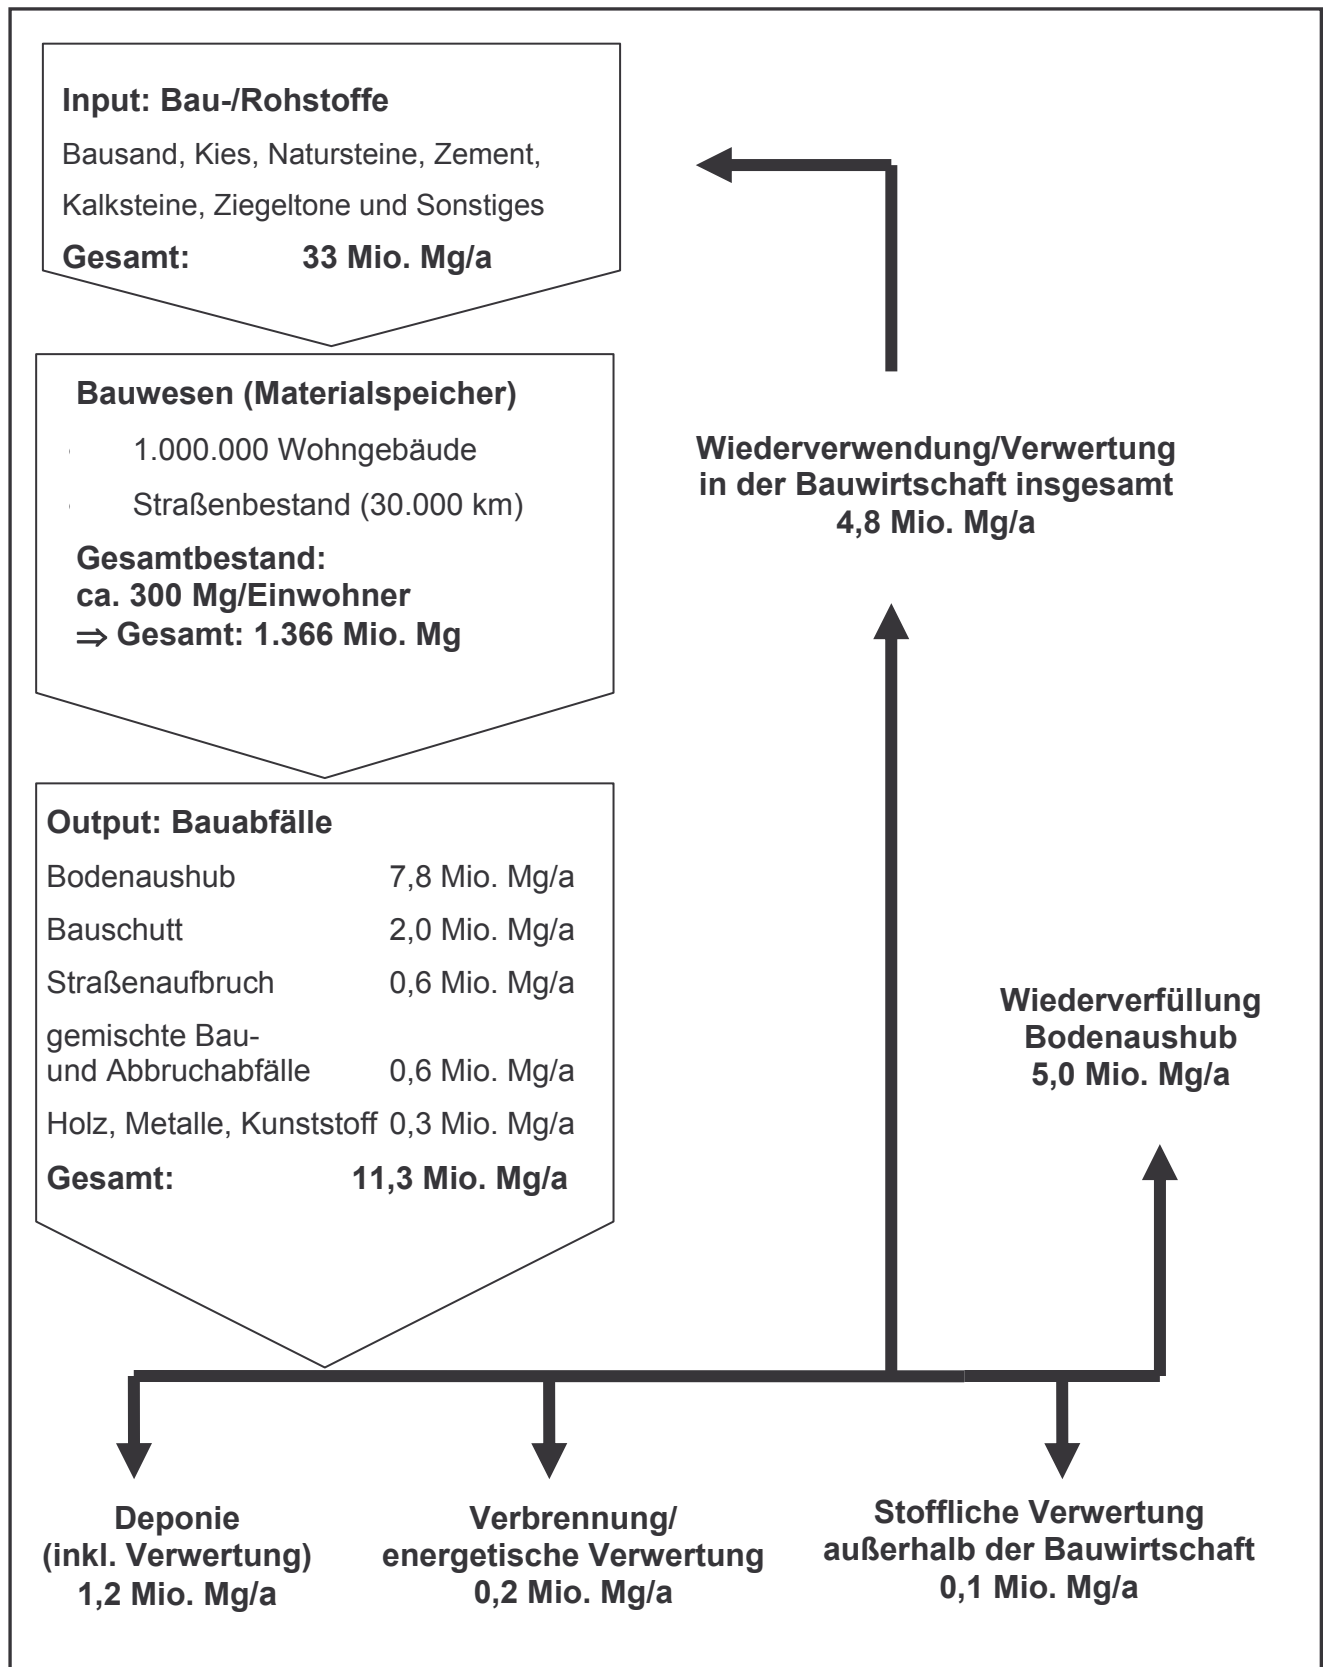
Input: Bau-/Rohstoffe

Bausand, Kies, Natursteine, Zement,

Kalksteine, Ziegeltone und Sonstiges

Gesamt: 33 Mio. Mg/a

Bauwesen (Materialspeicher)

1.000.000 Wohngebäude

Straßenbestand (30.000 km)

Gesamtbestand:
ca. 300 Mg/Einwohner
$\Rightarrow$ Gesamt: 1.366 Mio. Mg

Output: Bauabfälle

| | |
|---|---|
| Bodenaushub | 7,8 Mio. Mg/a |
| Bauschutt | 2,0 Mio. Mg/a |
| Straßenaufbruch | 0,6 Mio. Mg/a |
| gemischte Bau- und Abbruchabfälle | 0,6 Mio. Mg/a |
| Holz, Metalle, Kunststoff | 0,3 Mio. Mg/a |
| Gesamt: | 11,3 Mio. Mg/a |

Wiederverwendung/Verwertung in der Bauwirtschaft insgesamt 4,8 Mio. Mg/a

Wiederverfüllung Bodenaushub 5,0 Mio. Mg/a

Deponie (inkl. Verwertung) 1,2 Mio. Mg/a

Verbrennung/ energetische Verwertung 0,2 Mio. Mg/a

Stoffliche Verwertung außerhalb der Bauwirtschaft 0,1 Mio. Mg/a